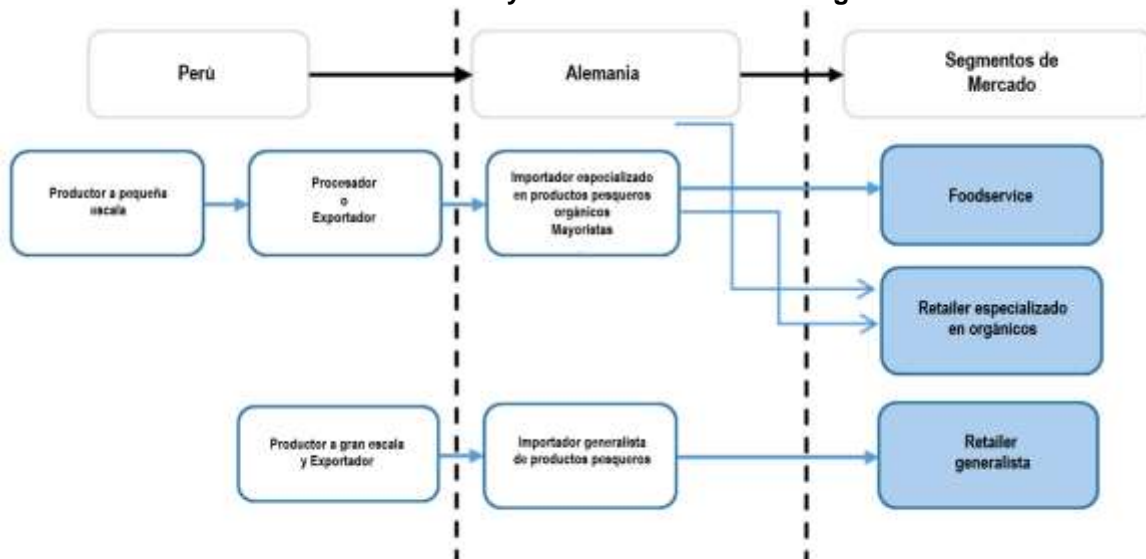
Perú

Alemania

Segmentos de Mercado

Productor a pequeña escala

Procesador o Exportador

Importador especializado en productos pesqueros orgánicos Mayoristas

Foodservice

Retailer especializado en orgánicos

Productor a gran escala y Exportador

Importador generalista de productos pesqueros

Retailer generalista